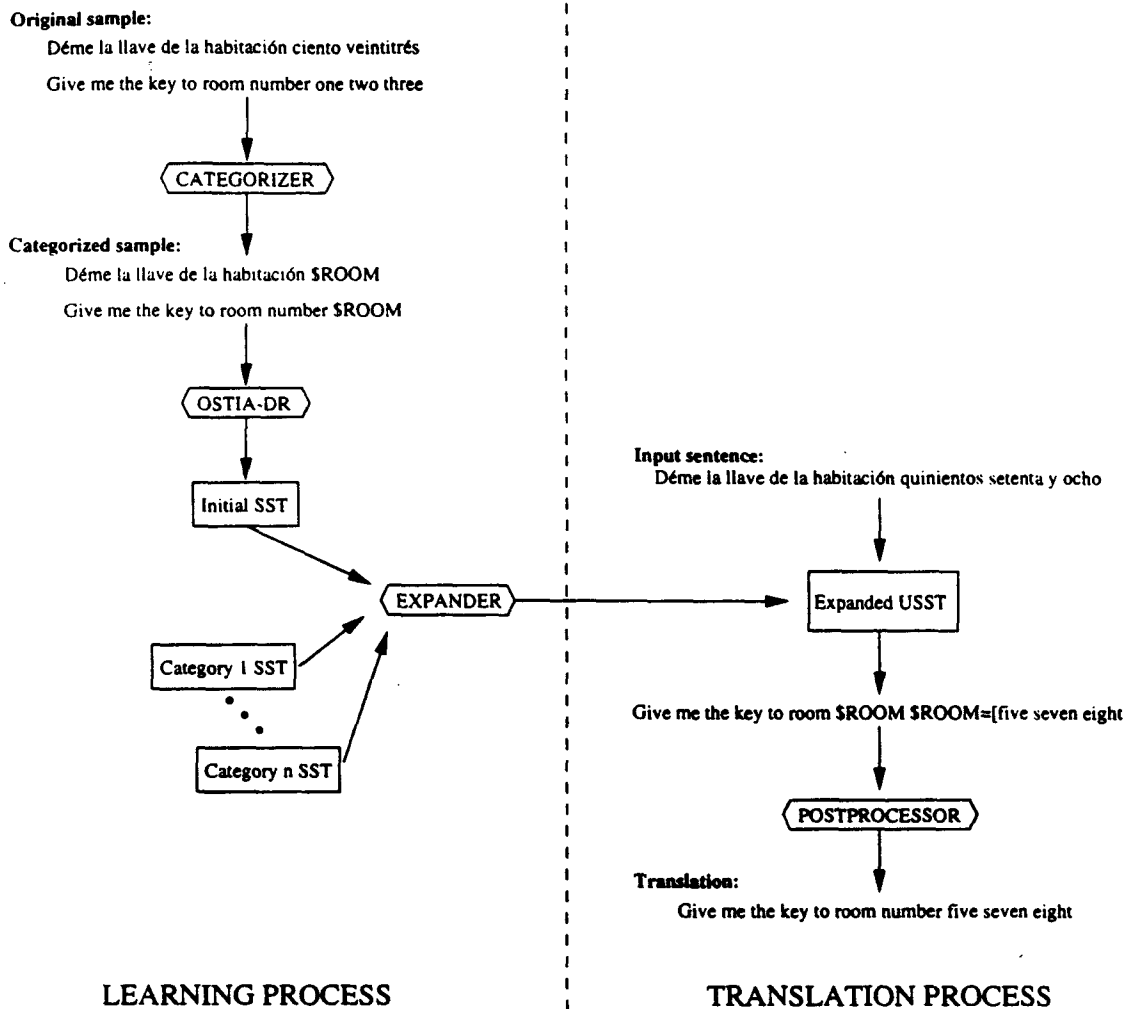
Original sample:

Déme la llave de la habitación ciento veintitrés

Give me the key to room number one two three

CATEGORIZER

Categorized sample:

Déme la llave de la habitación $ROOM

Give me the key to room number $ROOM

OSTIA-DR

Initial SST

EXPANDER

Category 1 SST

Category n SST

LEARNING PROCESS

Input sentence:

Déme la llave de la habitación quinientos setenta y ocho

Expanded USST

Give me the key to room $ROOM $ROOM=[five seven eight

POSTPROCESSOR

Translation:

Give me the key to room number five seven eight

TRANSLATION PROCESS